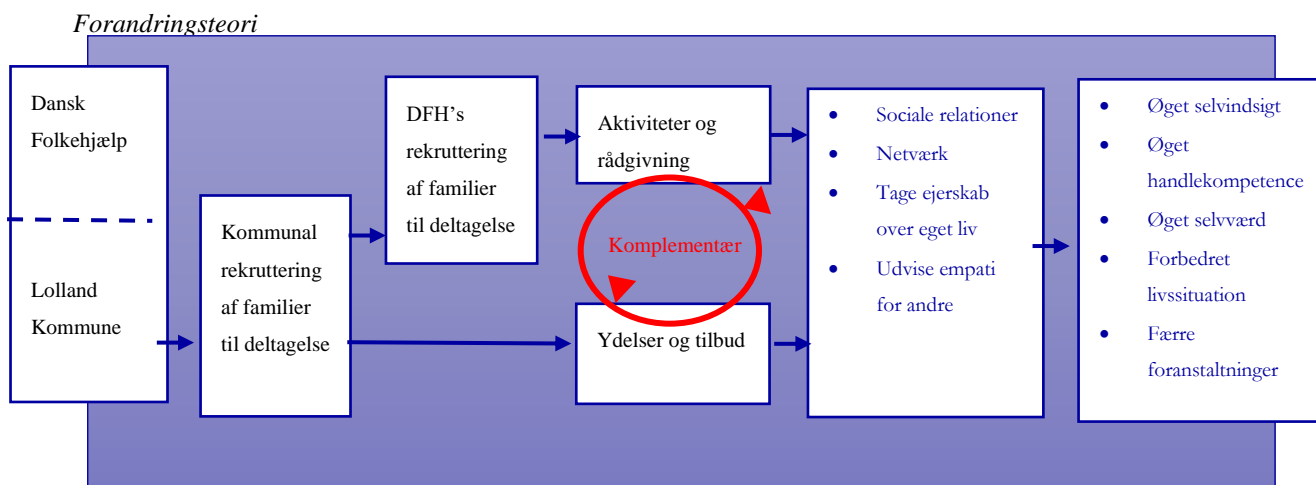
*Forandringsteori*

Dansk Folkehjælp

Lolland Kommune

Kommunal rekruttering af familier til deltagelse

DFH's rekruttering af familier til deltagelse

Aktiviteter og rådgivning

Komplementær

Ydelser og tilbud

- Sociale relationer
- Netværk
- Tage ejerskab over eget liv
- Udvise empati for andre

- Øget selvindsigt
- Øget handlekompetence
- Øget selvværd
- Forbedret livssituation
- Færre foranstaltninger